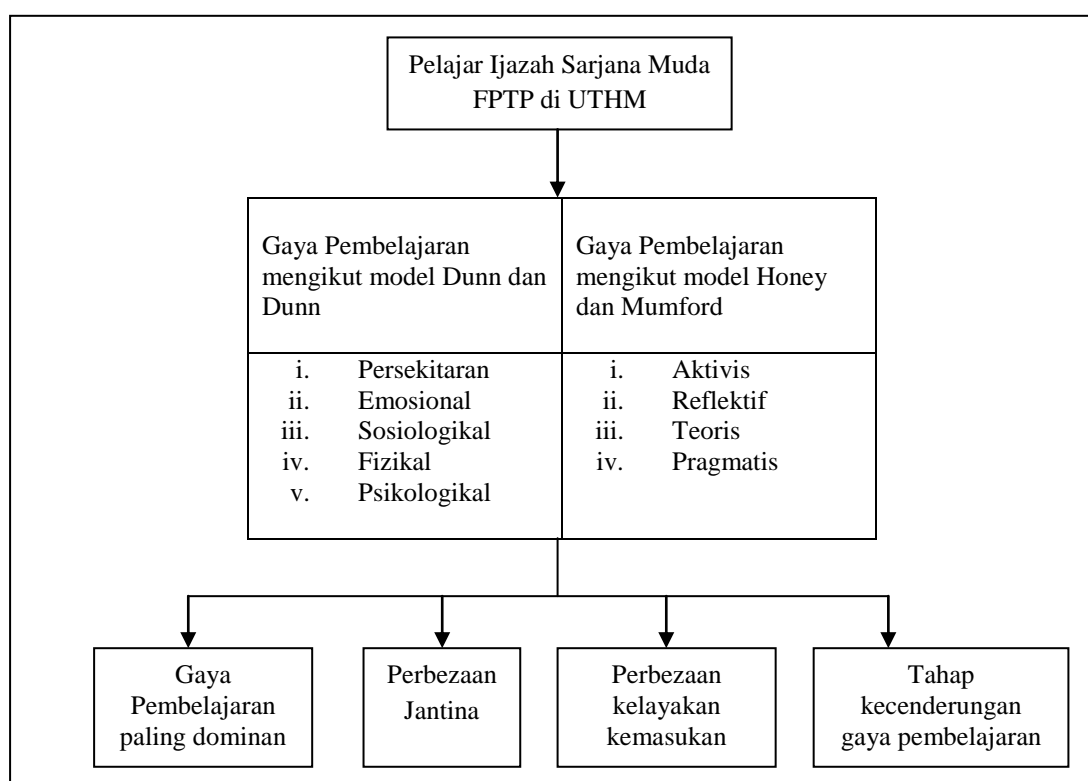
Pelajar Ijazah Sarjana Muda FPTP di UTHM

Gaya Pembelajaran mengikut model Dunn dan Dunn

i. Persekitaran
ii. Emosional
iii. Sosiologikal
iv. Fizikal
v. Psikologikal

Gaya Pembelajaran mengikut model Honey dan Mumford

i. Aktivis
ii. Reflektif
iii. Teoris
iv. Pragmatis

Gaya Pembelajaran paling dominan

Perbezaan Jantina

Perbezaan kelayakan kemasukan

Tahap kecenderungan gaya pembelajaran